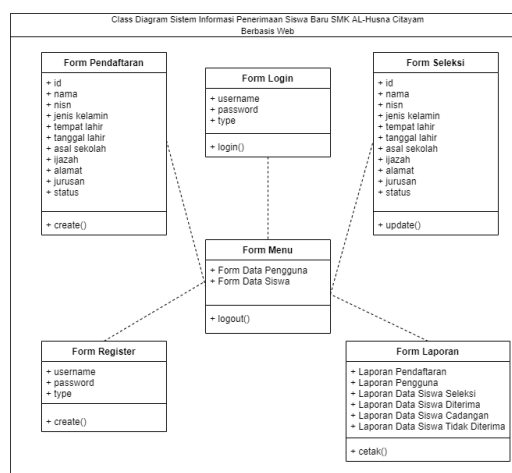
Class Diagram Sistem Informasi Penerimaan Siswa Baru SMK AL-Husna Citayam Berbasis Web

Form Pendaftaran
+ id
+ nama
+ nisn
+ jenis kelamin
+ tempat lahir
+ tanggal lahir
+ asal sekolah
+ ijazah
+ alamat
+ jurusan
+ status

+ create()

Form Login
+ username
+ password
+ type

+ login()

Form Seleksi
+ id
+ nama
+ nisn
+ jenis kelamin
+ tempat lahir
+ tanggal lahir
+ asal sekolah
+ ijazah
+ alamat
+ jurusan
+ status

+ update()

Form Menu
+ Form Data Pengguna
+ Form Data Siswa

+ logout()

Form Register
+ username
+ password
+ type

+ create()

Form Laporan
+ Laporan Pendaftaran
+ Laporan Pengguna
+ Laporan Data Siswa Seleksi
+ Laporan Data Siswa Diterima
+ Laporan Data Siswa Cadangan
+ Laporan Data Siswa Tidak Diterima

+ cetak()